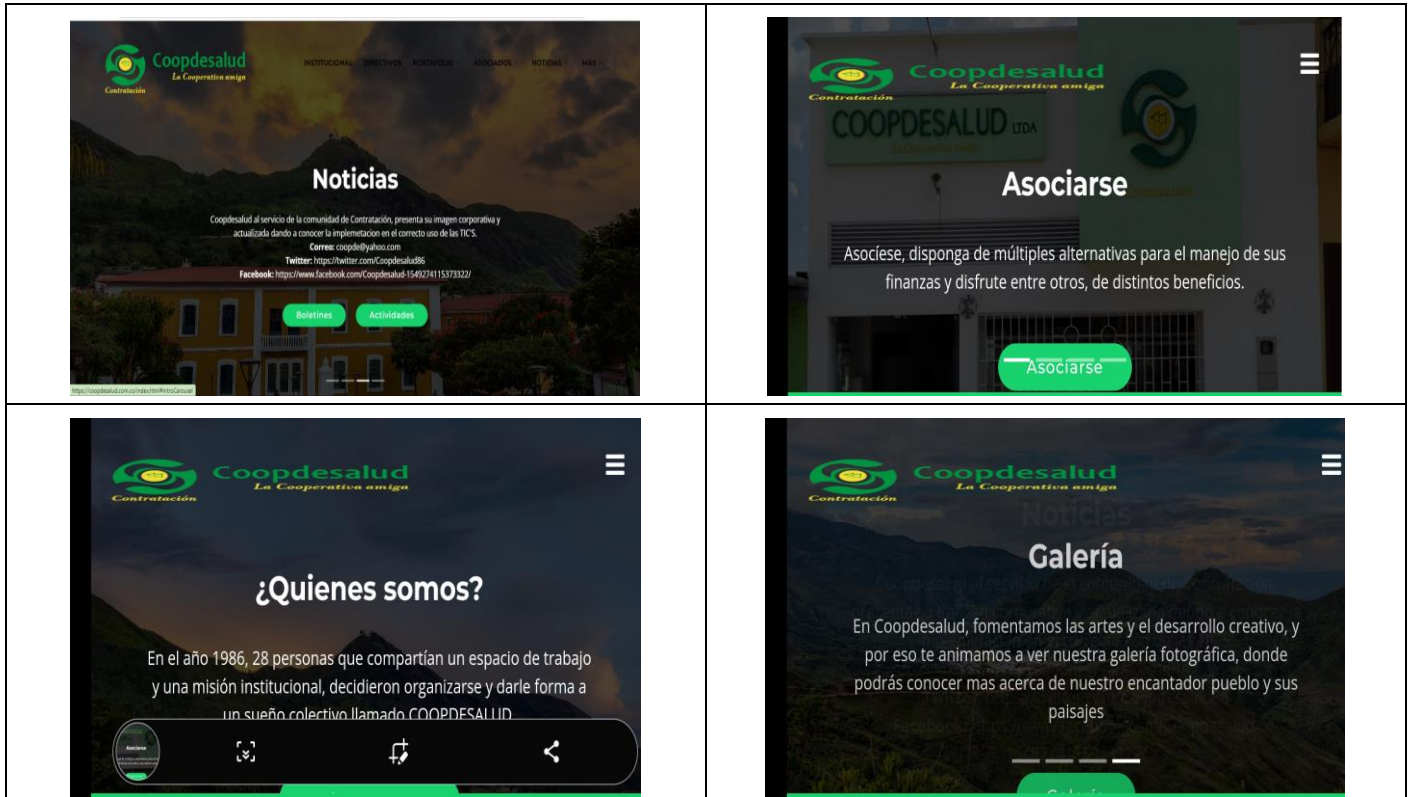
Coopdesalud
La Cooperativa amiga
Contratación

INSTITUCIONAL DIRECTIVOS PORTAFOLIO ASOCIADOS NOTICIAS MAS

Noticias

Coopdesalud al servicio de la comunidad de Contratación, presenta su imagen corporativa y actualizada dando a conocer la implemetacion en el correcto uso de las TIC'S.
Correo: coopde@yahoo.com
Twitter: https://twitter.com/Coopdesalud86
Facebook: https://www.facebook.com/Coopdesalud-1549274115373322/

Boletines Actividades

Coopdesalud
La Cooperativa amiga
Contratación

COOPDESALUD LTDA

Asociarse

Asocíese, disponga de múltiples alternativas para el manejo de sus finanzas y disfrute entre otros, de distintos beneficios.

Asociarse

Coopdesalud
La Cooperativa amiga
Contratación

¿Quienes somos?

En el año 1986, 28 personas que compartían un espacio de trabajo y una misión institucional, decidieron organizarse y darle forma a un sueño colectivo llamado COOPDESALUD

Coopdesalud
La Cooperativa amiga
Contratación

Galería

En Coopdesalud, fomentamos las artes y el desarrollo creativo, y por eso te animamos a ver nuestra galería fotográfica, donde podrás conocer mas acerca de nuestro encantador pueblo y sus paisajes